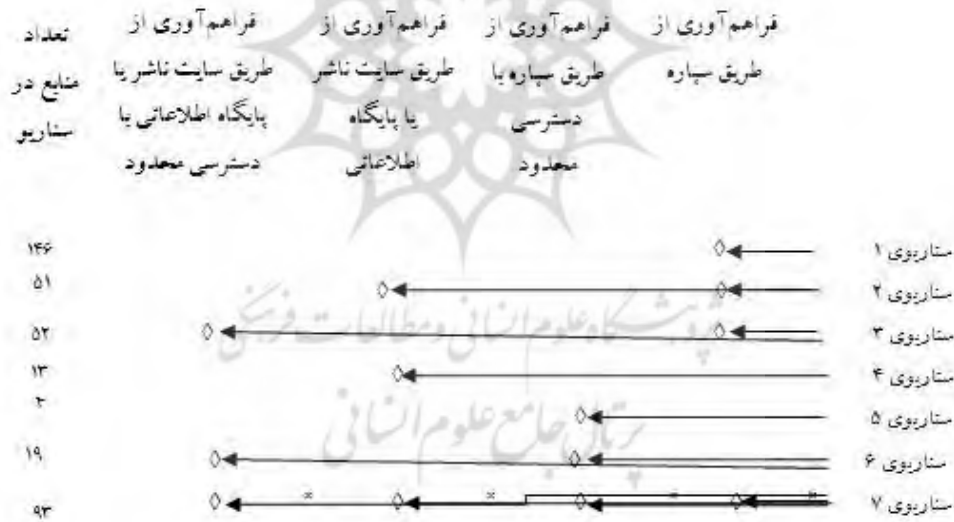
فراهم‌آوری از طریق سپاره

فراهم‌آوری از طریق سپاره با دسترسی محدود

فراهم‌آوری از طریق سایت ناشر یا پایگاه اطلاعاتی

فراهم‌آوری از طریق سایت ناشر یا پایگاه اطلاعاتی با دسترسی محدود

تعداد منابع در سناریو

| | |
|---|---|
| سناریوی ۱ | ۱۴۶ |
| سناریوی ۲ | ۵۱ |
| سناریوی ۳ | ۵۲ |
| سناریوی ۴ | ۱۳ |
| سناریوی ۵ | ۲ |
| سناریوی ۶ | ۱۹ |
| سناریوی ۷ | ۹۳ |

پژوهشگاه علوم انسانی و مطالعات فرهنگی
پرتال جامع علوم انسانی